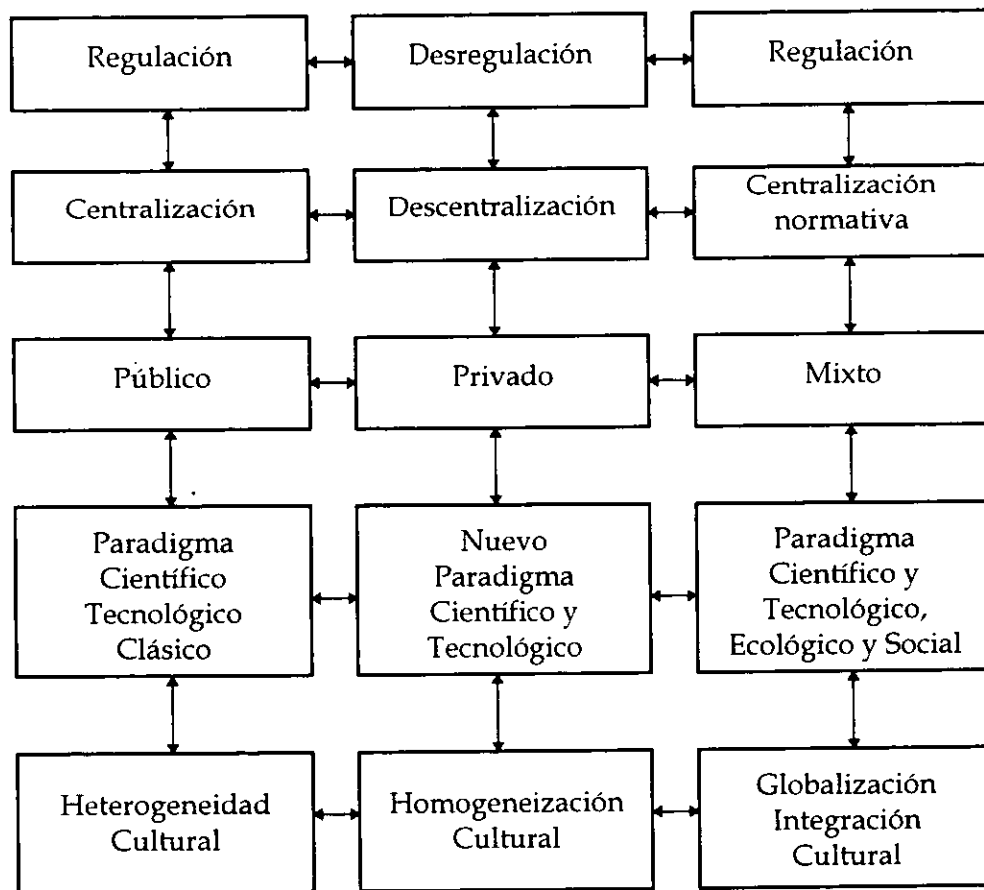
Regulación

Desregulación

Regulación

Centralización

Descentralización

Centralización normativa

Público

Privado

Mixto

Paradigma Científico Tecnológico Clásico

Nuevo Paradigma Científico y Tecnológico

Paradigma Científico y Tecnológico, Ecológico y Social

Heterogeneidad Cultural

Homogeneización Cultural

Globalización Integración Cultural